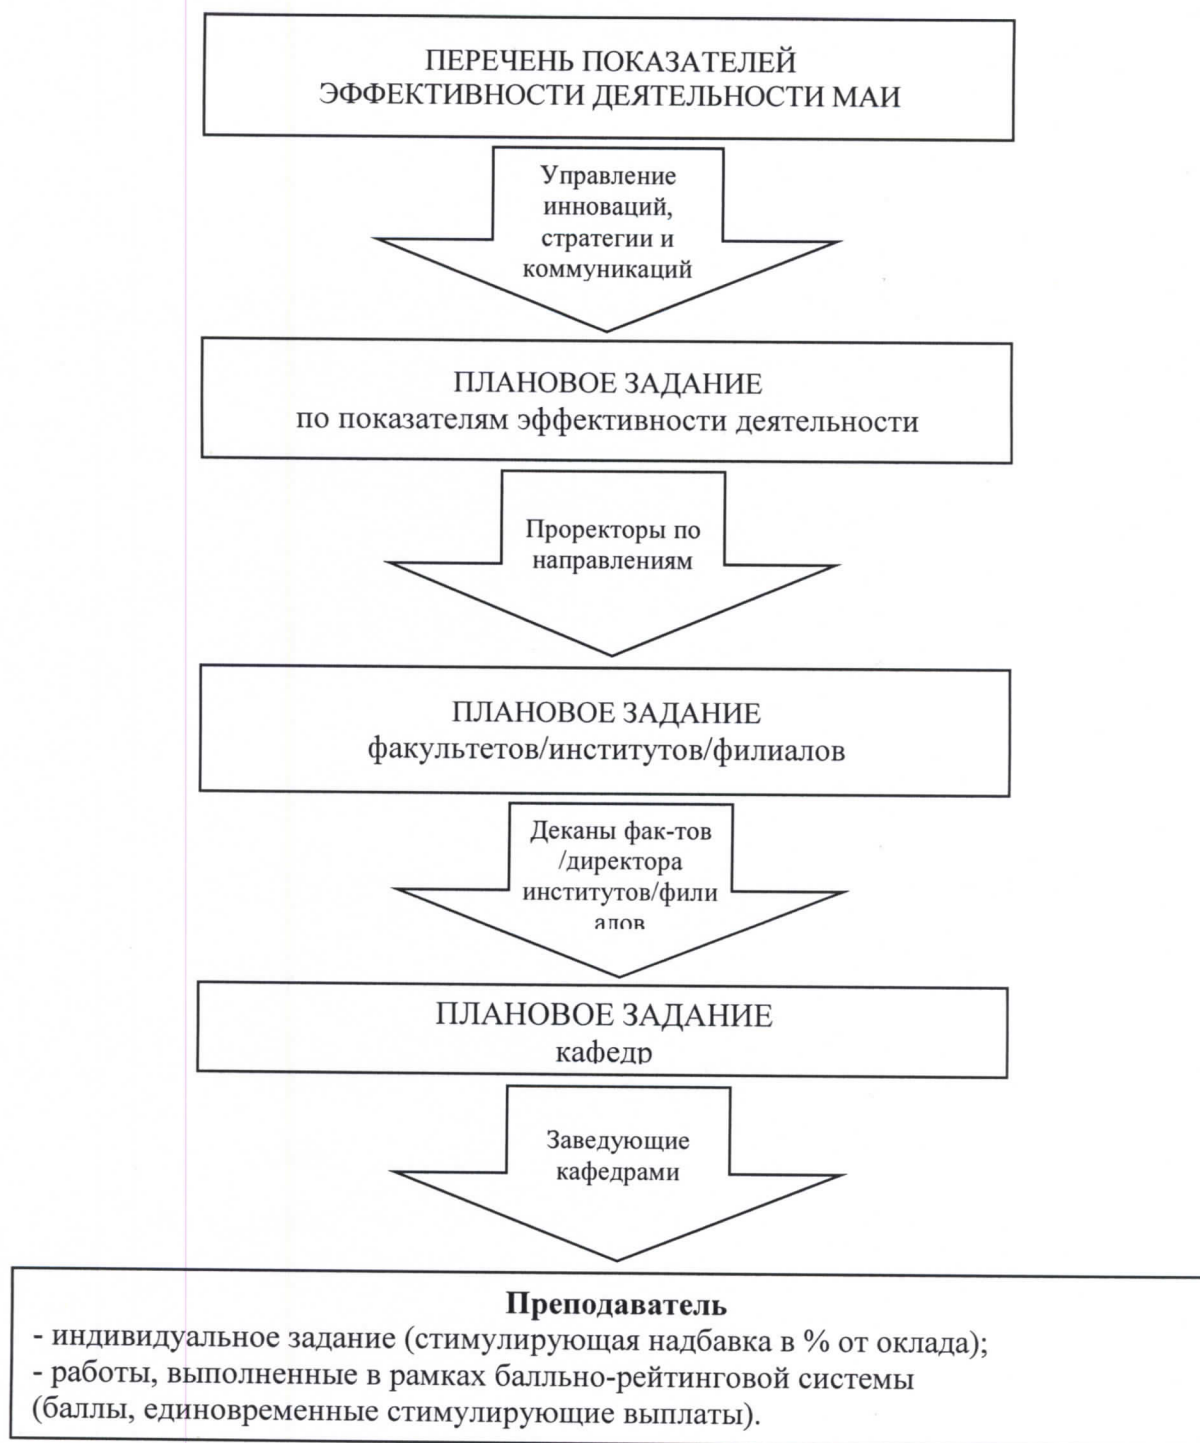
ПЕРЕЧЕНЬ ПОКАЗАТЕЛЕЙ ЭФФЕКТИВНОСТИ ДЕЯТЕЛЬНОСТИ МАИ

Управление инноваций, стратегии и коммуникаций

ПЛАНОВОЕ ЗАДАНИЕ
по показателям эффективности деятельности

Проректоры по направлениям

ПЛАНОВОЕ ЗАДАНИЕ
факультетов/институтов/филиалов

Деканы фак-тов /директора институтов/фили алов

ПЛАНОВОЕ ЗАДАНИЕ
кафедр

Заведующие кафедрами

Преподаватель
- индивидуальное задание (стимулирующая надбавка в % от оклада);
- работы, выполненные в рамках бально-рейтинговой системы (баллы, единовременные стимулирующие выплаты).